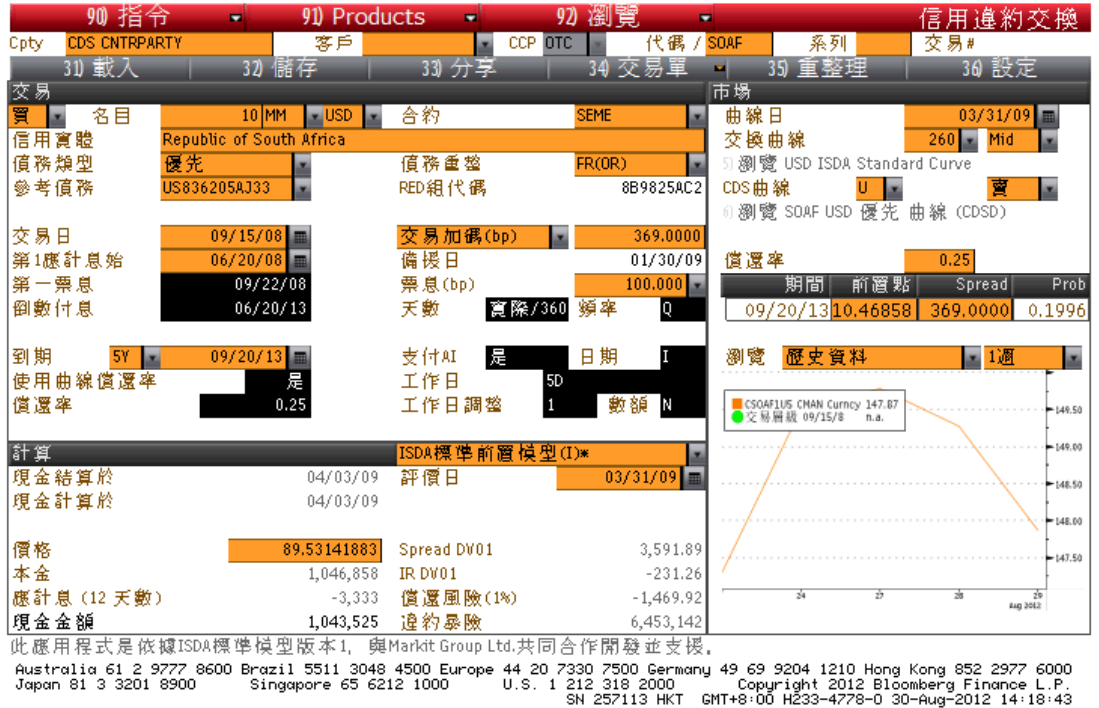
90) 指令 91) Products 92) 瀏覽 信用違約交換

Cpty CDS CNTRPARTY 客戶 CCP OTC 代碼 / SOAF 系列 交易#

31) 載入 32) 儲存 33) 分享 34) 交易單 35) 重整理 36) 設定

交易

買 名目 10 MM USD 合約 SEME
信用實體 Republic of South Africa
債務類型 優先 債務重整 FR(OR)
參考債務 US836205AJ33 RED組代碼 8B9825AC2

交易日 09/15/08 交易加碼(bp) 369.0000
第1應計息始 06/20/08 備援日 01/30/09
第一票息 09/22/08 票息(bp) 100.000
倒數付息 06/20/13 天數 實際/360 頻率 Q

到期 5Y 09/20/13 支付AI 是 日期 I
使用曲線償還率 是 工作日 5D
償還率 0.25 工作日調整 1 數額 N

市場

曲線日 03/31/09
交換曲線 260 Mid
5) 瀏覽 USD ISDA Standard Curve
CDS曲線 U 賣
6) 瀏覽 SOAF USD 優先 曲線 (CDSD)

償還率 0.25

| 期間 | 前置點 | Spread | Prob |
|---|---|---|---|
| 09/20/13 | 10.46858 | 369.0000 | 0.1996 |

瀏覽 歷史資料 1週

CSOAF1U5 CMAN Curncy 147.87
交易層級 09/15/8 n.a.

149.50
149.00
148.50
148.00
147.50
24 27 28 29
Aug 2012

計算 ISDA標準前置模型(I)*

現金結算於 04/03/09 評價日 03/31/09
現金計算於 04/03/09

價格 89.53141883 Spread DV01 3,591.89
本金 1,046,858 IR DV01 -231.26
應計息(12 天數) -3,333 償還風險(1%) -1,469.92
現金金額 1,043,525 違約暴險 6,453,142

此應用程式是依據ISDA標準模型版本1, 與Markit Group Ltd.共同合作開發並支援。

Australia 61 2 9777 8600 Brazil 5511 3048 4500 Europe 44 20 7330 7500 Germany 49 69 9204 1210 Hong Kong 852 2977 6000
Japan 81 3 3201 8900 Singapore 65 6212 1000 U.S. 1 212 318 2000 Copyright 2012 Bloomberg Finance L.P.
SN 257113 HKT GMT+8:00 H233-4778-0 30-Aug-2012 14:18:43